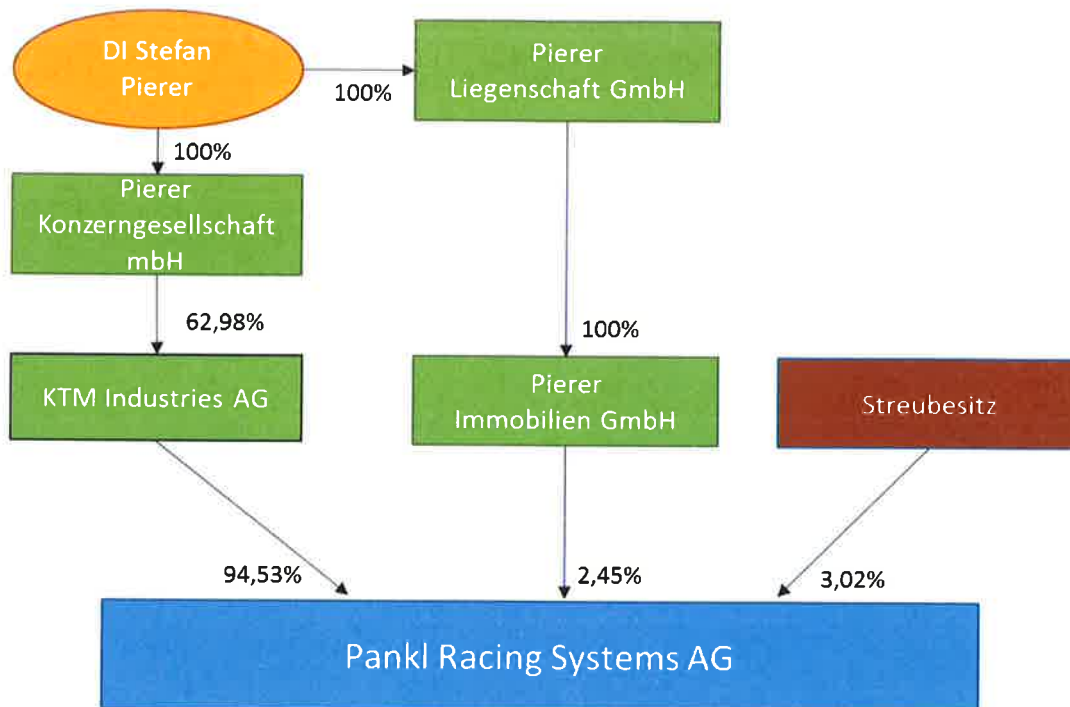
DI Stefan Pierer

100%

Pierer Liegenschaft GmbH

100%

Pierer Konzerngesellschaft mbH

62,98%

100%

KTM Industries AG

Pierer Immobilien GmbH

Streubesitz

94,53%

2,45%

3,02%

Pankl Racing Systems AG